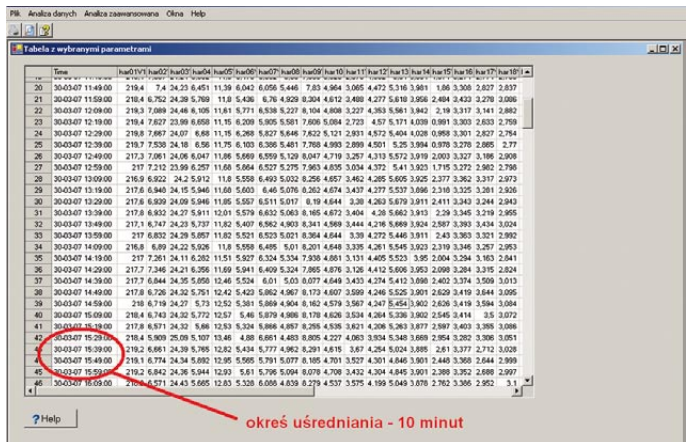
Plik Analiza danych Analiza zaawansowana Okna Help

Tabela z wybranymi parametrami

| | Time | har01V1 | har02 | har03 | har04 | har05 | har06 | har07 | har08 | har09 | har10 | har11 | har12 | har13 | har14 | har15 | har16 | har17 | har18 |
|---|---|---|---|---|---|---|---|---|---|---|---|---|---|---|---|---|---|---|---|
| 20 | 30-03-07 11:49:00 | 219,4 | 7,4 | 24,33 | 6,451 | 11,39 | 6,042 | 6,056 | 5,446 | 7,83 | 4,964 | 3,065 | 4,472 | 5,316 | 3,961 | 1,86 | 3,308 | 2,627 | 2,837 |
| 21 | 30-03-07 11:59:00 | 218,4 | 6,752 | 24,39 | 5,769 | 11,8 | 5,436 | 6,76 | 4,929 | 8,304 | 4,612 | 3,488 | 4,277 | 5,618 | 3,958 | 2,484 | 3,433 | 3,278 | 3,006 |
| 22 | 30-03-07 12:09:00 | 219,3 | 7,089 | 24,48 | 6,105 | 11,61 | 5,771 | 6,538 | 5,227 | 8,104 | 4,808 | 3,227 | 4,353 | 5,561 | 3,842 | 2,19 | 3,317 | 3,141 | 2,882 |
| 23 | 30-03-07 12:19:00 | 219,4 | 7,627 | 23,99 | 6,658 | 11,15 | 6,209 | 5,905 | 5,581 | 7,605 | 5,084 | 2,723 | 4,57 | 5,171 | 4,039 | 0,991 | 3,303 | 2,633 | 2,759 |
| 24 | 30-03-07 12:29:00 | 219,8 | 7,667 | 24,07 | 6,68 | 11,15 | 6,268 | 5,827 | 5,646 | 7,622 | 5,121 | 2,931 | 4,572 | 5,404 | 4,028 | 0,958 | 3,301 | 2,627 | 2,754 |
| 25 | 30-03-07 12:39:00 | 219,7 | 7,538 | 24,18 | 6,56 | 11,75 | 6,103 | 5,836 | 5,481 | 7,768 | 4,993 | 2,899 | 4,501 | 5,25 | 3,994 | 0,978 | 3,278 | 2,885 | 2,77 |
| 26 | 30-03-07 12:49:00 | 217,3 | 7,061 | 24,06 | 6,047 | 11,86 | 5,669 | 6,559 | 5,129 | 8,047 | 4,719 | 3,257 | 4,313 | 5,572 | 3,919 | 2,003 | 3,327 | 3,186 | 2,908 |
| 27 | 30-03-07 12:59:00 | 217 | 7,212 | 23,99 | 6,257 | 11,68 | 5,664 | 6,527 | 5,275 | 7,963 | 4,835 | 3,034 | 4,372 | 5,41 | 3,923 | 1,715 | 3,272 | 2,962 | 2,798 |
| 28 | 30-03-07 13:09:00 | 216,9 | 6,922 | 24,2 | 5,912 | 11,8 | 5,558 | 6,493 | 5,032 | 8,256 | 4,657 | 3,462 | 4,285 | 5,605 | 3,925 | 2,377 | 3,362 | 3,317 | 2,973 |
| 29 | 30-03-07 13:19:00 | 217,6 | 6,946 | 24,15 | 5,946 | 11,68 | 5,603 | 6,46 | 5,076 | 8,262 | 4,674 | 3,437 | 4,277 | 5,537 | 3,886 | 2,316 | 3,325 | 3,201 | 2,926 |
| 30 | 30-03-07 13:29:00 | 217,6 | 6,939 | 24,09 | 5,946 | 11,85 | 5,557 | 6,517 | 5,017 | 8,19 | 4,644 | 3,38 | 4,263 | 5,679 | 3,911 | 2,411 | 3,343 | 3,244 | 2,943 |
| 31 | 30-03-07 13:39:00 | 217,8 | 6,932 | 24,27 | 5,911 | 12,01 | 5,579 | 6,632 | 5,063 | 8,165 | 4,672 | 3,404 | 4,28 | 5,662 | 3,913 | 2,29 | 3,345 | 3,219 | 2,955 |
| 32 | 30-03-07 13:49:00 | 217,1 | 6,747 | 24,23 | 5,737 | 11,82 | 5,407 | 6,562 | 4,903 | 8,341 | 4,569 | 3,444 | 4,216 | 5,669 | 3,924 | 2,587 | 3,393 | 3,434 | 3,024 |
| 33 | 30-03-07 13:59:00 | 217 | 6,832 | 24,39 | 5,857 | 11,82 | 5,521 | 6,523 | 5,021 | 8,364 | 4,644 | 3,39 | 4,272 | 5,446 | 3,911 | 2,43 | 3,363 | 3,321 | 2,992 |
| 34 | 30-03-07 14:09:00 | 216,8 | 6,89 | 24,22 | 5,926 | 11,8 | 5,558 | 6,485 | 5,01 | 8,201 | 4,648 | 3,335 | 4,261 | 5,545 | 3,923 | 2,319 | 3,346 | 3,257 | 2,953 |
| 35 | 30-03-07 14:19:00 | 217 | 7,261 | 24,11 | 6,282 | 11,51 | 5,927 | 6,324 | 5,334 | 7,938 | 4,861 | 3,131 | 4,405 | 5,523 | 3,95 | 2,004 | 3,294 | 3,163 | 2,841 |
| 36 | 30-03-07 14:29:00 | 217,7 | 7,346 | 24,21 | 6,356 | 11,69 | 5,941 | 6,409 | 5,324 | 7,865 | 4,876 | 3,126 | 4,412 | 5,606 | 3,953 | 2,098 | 3,284 | 3,315 | 2,824 |
| 37 | 30-03-07 14:39:00 | 217,7 | 6,844 | 24,35 | 5,858 | 12,46 | 5,524 | 6,01 | 5,03 | 8,077 | 4,649 | 3,433 | 4,274 | 5,412 | 3,998 | 2,402 | 3,374 | 3,509 | 3,013 |
| 38 | 30-03-07 14:49:00 | 217,8 | 6,726 | 24,32 | 5,751 | 12,42 | 5,423 | 5,862 | 4,967 | 8,173 | 4,607 | 3,599 | 4,246 | 5,525 | 3,901 | 2,629 | 3,419 | 3,644 | 3,095 |
| 39 | 30-03-07 14:59:00 | 218 | 6,719 | 24,27 | 5,73 | 12,52 | 5,381 | 5,869 | 4,904 | 8,162 | 4,579 | 3,567 | 4,247 | 5,454 | 3,902 | 2,626 | 3,419 | 3,594 | 3,084 |
| 40 | 30-03-07 15:09:00 | 218,6 | 6,743 | 24,32 | 5,772 | 12,57 | 5,46 | 5,879 | 4,986 | 8,178 | 4,626 | 3,534 | 4,264 | 5,336 | 3,902 | 2,545 | 3,414 | 3,5 | 3,072 |
| 41 | 30-03-07 15:19:00 | 217,8 | 6,571 | 24,32 | 5,66 | 12,53 | 5,324 | 5,866 | 4,857 | 8,255 | 4,535 | 3,621 | 4,206 | 5,263 | 3,877 | 2,597 | 3,403 | 3,355 | 3,086 |
| 42 | 30-03-07 15:29:00 | 218,4 | 5,909 | 25,09 | 5,107 | 13,46 | 4,88 | 6,661 | 4,483 | 8,805 | 4,227 | 4,063 | 3,934 | 5,348 | 3,669 | 2,954 | 3,282 | 3,306 | 3,051 |
| 43 | 30-03-07 15:39:00 | 219,2 | 6,661 | 24,39 | 5,695 | 12,82 | 5,434 | 5,777 | 4,962 | 8,291 | 4,615 | 3,67 | 4,254 | 5,024 | 3,885 | 2,61 | 3,377 | 2,712 | 3,026 |
| 44 | 30-03-07 15:49:00 | 219,1 | 6,774 | 24,54 | 5,892 | 12,95 | 5,565 | 5,791 | 5,077 | 8,185 | 4,701 | 3,527 | 4,301 | 4,846 | 3,901 | 2,443 | 3,366 | 2,644 | 2,999 |
| 45 | 30-03-07 15:59:00 | 218,2 | 6,842 | 24,36 | 5,944 | 12,93 | 5,61 | 5,796 | 5,094 | 8,078 | 4,708 | 3,432 | 4,304 | 4,845 | 3,901 | 2,389 | 3,352 | 2,688 | 2,997 |
| 46 | 30-03-07 16:09:00 | 218,1 | 6,571 | 24,43 | 5,665 | 12,83 | 5,328 | 6,086 | 4,839 | 8,279 | 4,537 | 3,575 | 4,199 | 5,049 | 3,878 | 2,762 | 3,386 | 2,952 | 3,1 |

?Help

okres uśredniania - 10 minut